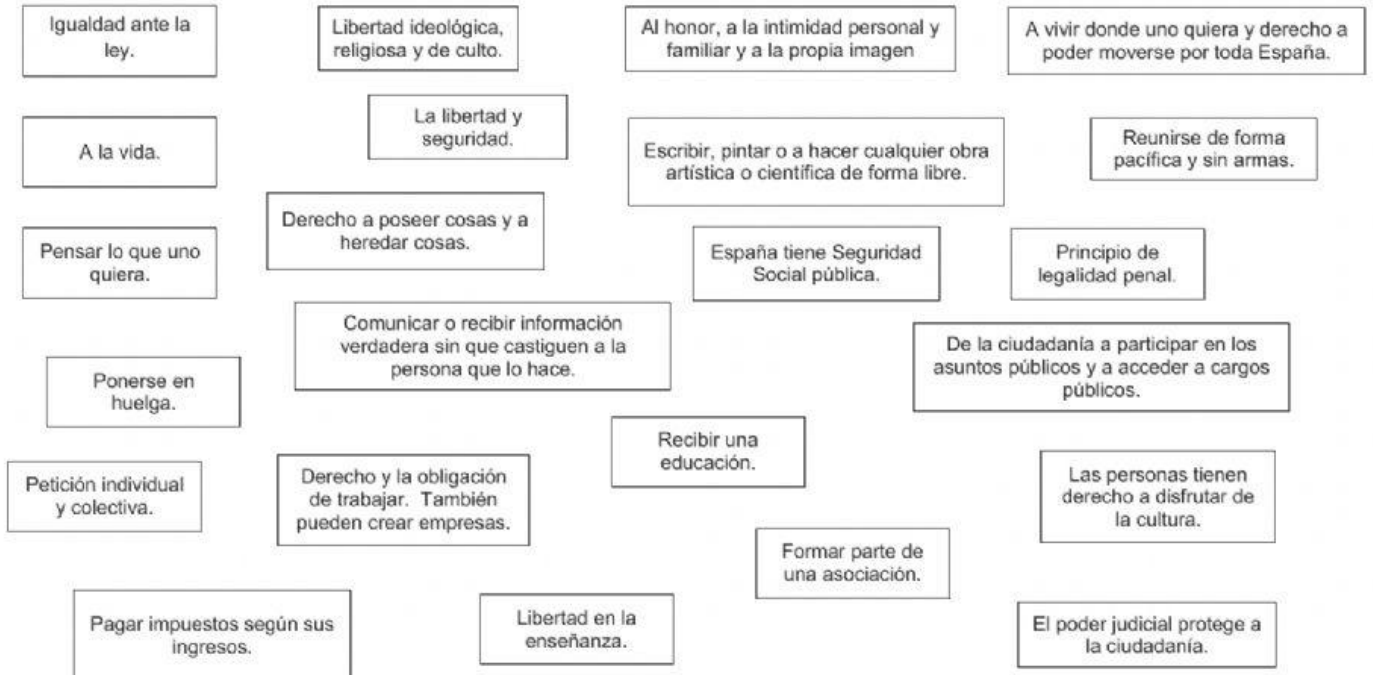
Igualdad ante la ley.

Libertad ideológica, religiosa y de culto.

Al honor, a la intimidad personal y familiar y a la propia imagen

A vivir donde uno quiera y derecho a poder moverse por toda España.

La libertad y seguridad.

A la vida.

Escribir, pintar o a hacer cualquier obra artística o científica de forma libre.

Reunirse de forma pacífica y sin armas.

Derecho a poseer cosas y a heredar cosas.

Pensar lo que uno quiera.

España tiene Seguridad Social pública.

Principio de legalidad penal.

Comunicar o recibir información verdadera sin que castiguen a la persona que lo hace.

De la ciudadanía a participar en los asuntos públicos y a acceder a cargos públicos.

Ponerse en huelga.

Recibir una educación.

Petición individual y colectiva.

Derecho y la obligación de trabajar. También pueden crear empresas.

Las personas tienen derecho a disfrutar de la cultura.

Formar parte de una asociación.

Pagar impuestos según sus ingresos.

Libertad en la enseñanza.

El poder judicial protege a la ciudadanía.